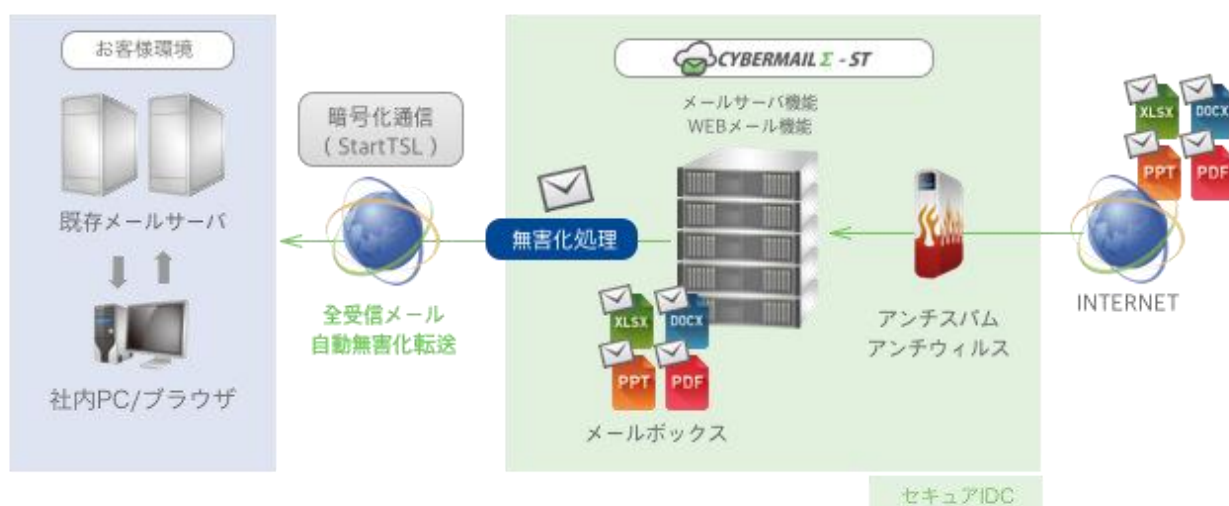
お客様環境

既存メールサーバ

社内PC/ブラウザ

暗号化通信
( StartTSL )

全受信メール
自動無害化転送

CYBERMAIL $\Sigma$ - ST

メールサーバ機能
WEBメール機能

無害化処理

XLSX DOCX PPT PDF

メールボックス

アンチスパム
アンチウィルス

XLSX DOCX PPT PDF

INTERNET

セキュアIDC